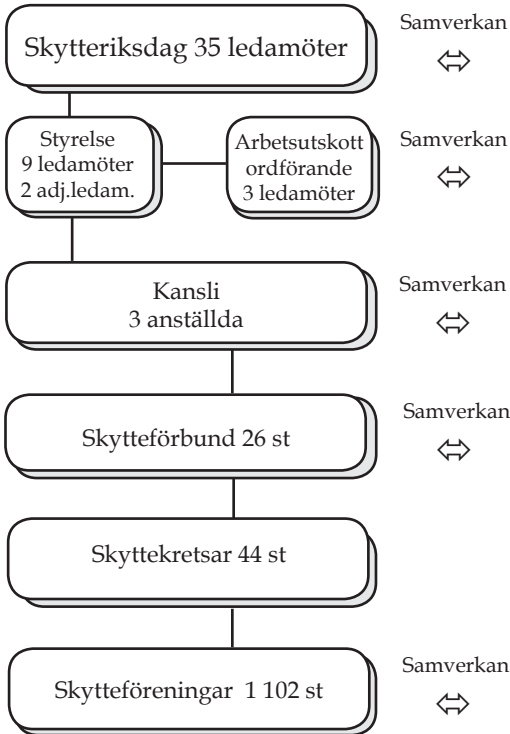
Skytteriksdag 35 ledamöter

Samverkan
$\Leftrightarrow$

Styrelse
9 ledamöter
2 adj.ledam.

Arbetsutskott
ordförande
3 ledamöter

Samverkan
$\Leftrightarrow$

Kansli
3 anställda

Samverkan
$\Leftrightarrow$

Skytteförbund 26 st

Samverkan
$\Leftrightarrow$

Skyttekretsar 44 st

Skytteföreningar 1 102 st

Samverkan
$\Leftrightarrow$